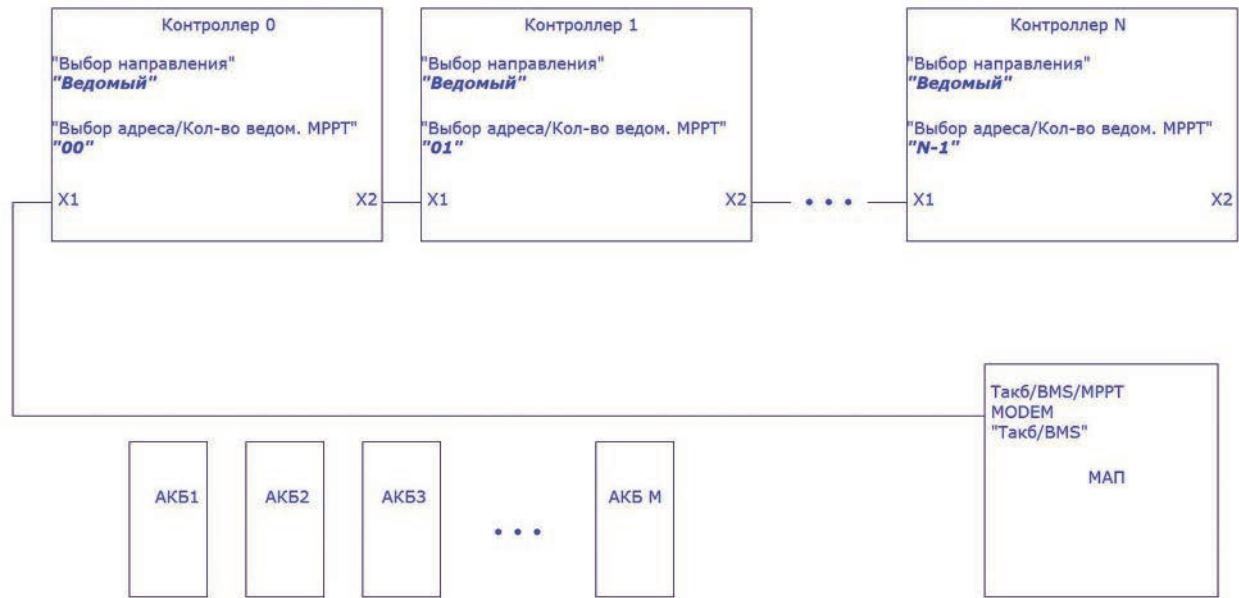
Контроллер 0

"Выбор направления"
"Ведомый"

"Выбор адреса/Кол-во ведом. MPPT"
"00"

X1

X2

Контроллер 1

"Выбор направления"
"Ведомый"

"Выбор адреса/Кол-во ведом. MPPT"
"01"

X1

X2

• • •

Контроллер N

"Выбор направления"
"Ведомый"

"Выбор адреса/Кол-во ведом. MPPT"
"N-1"

X1

X2

Такб/BMS/MPPT
MODEM
"Такб/BMS"

МАП

АКБ1

АКБ2

АКБ3

• • •

АКБ М